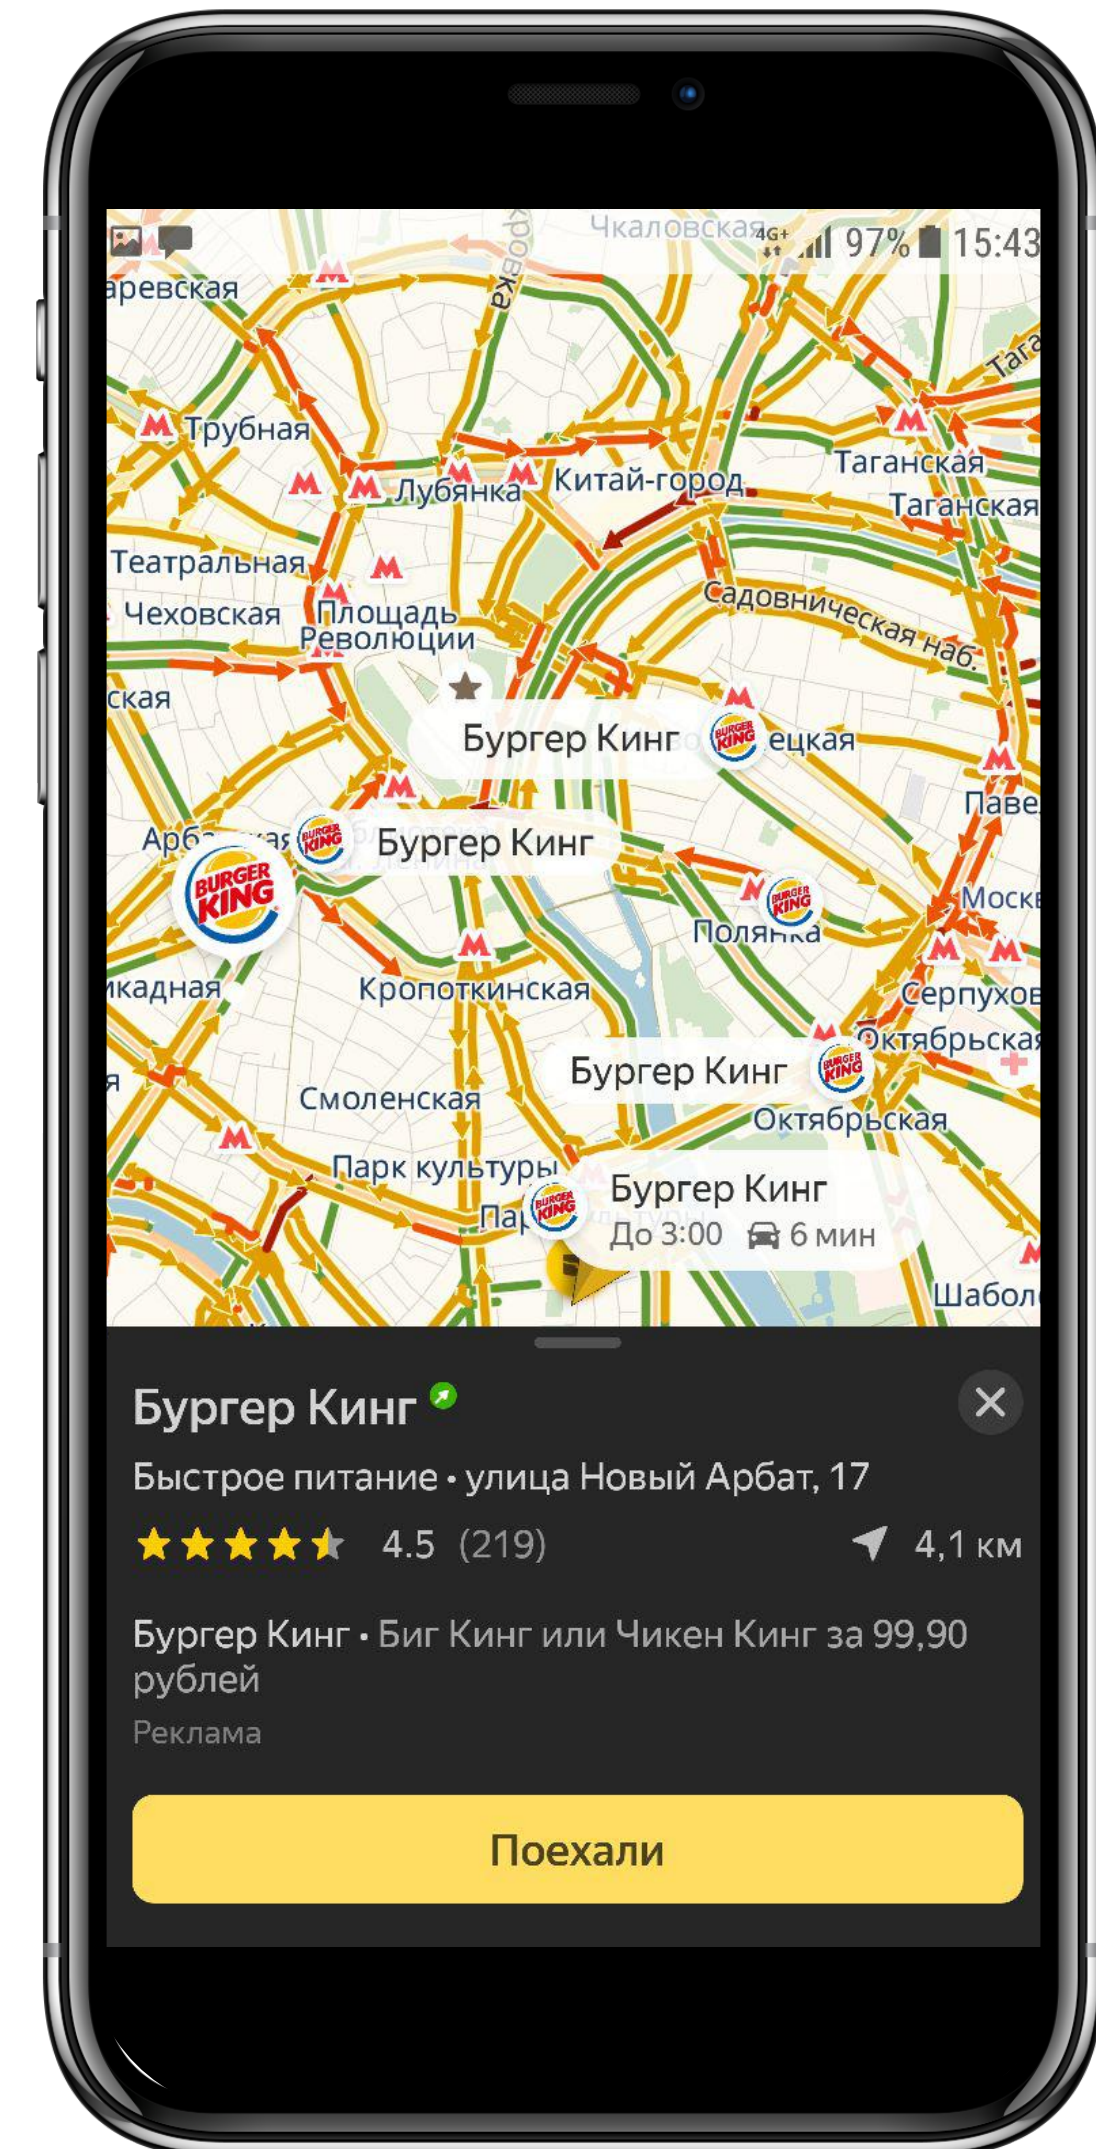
Чкаловская 4G+ 97% 15:43

аревская
Трубная
Лубянка
Китай-город
Таганская
Таганская
Театральная
Чеховская
Площадь Революции
Садовническая наб.
ская
Бургер Кинг
ецкая
Паве
Арб
Бургер Кинг
Моск
Полянка
икадная
Кропоткинская
Серпухов
Октябрьская
Бургер Кинг
Смоленская
Октябрьская
Парк культуры
Па
Бургер Кинг
До 3:00 6 мин
Шабол

Бургер Кинг
Быстрое питание • улица Новый Арбат, 17
4.5 (219)
4,1 км

Бургер Кинг • Биг Кинг или Чикен Кинг за 99,90 рублей
Реклама

Поехали